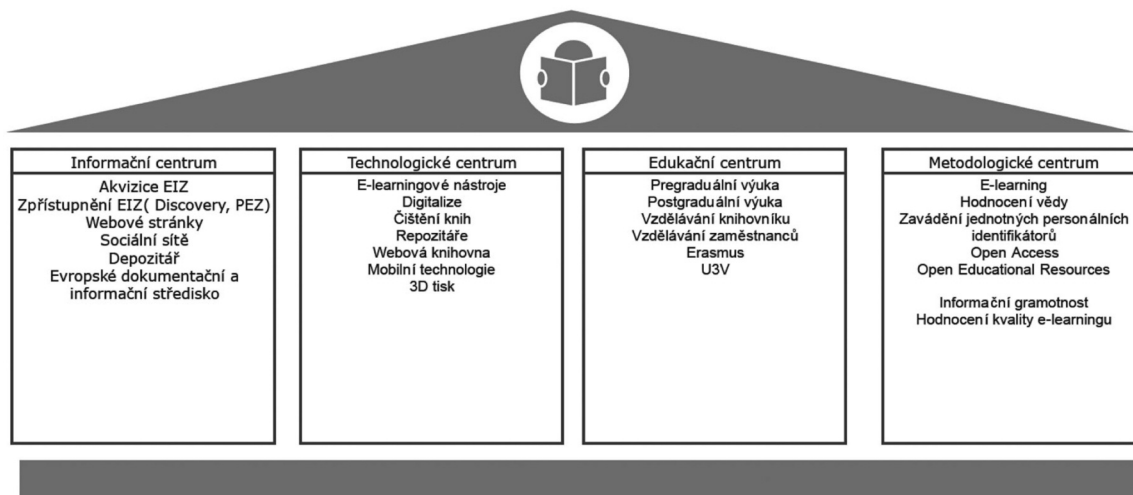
Informační centrum
Akvizice EIZ
Zpřístupnění EIZ( Discovery, PEZ)
Webové stránky
Sociální sítě
Depozitář
Evropské dokumentační a informační středisko

Technologické centrum
E-learningové nástroje
Digitalize
Čištění knih
Repozitáře
Webová knihovna
Mobilní technologie
3D tisk

Edukační centrum
Pregraduální výuka
Postgraduální výuka
Vzdělávání knihovníku
Vzdělávání zaměstnanců
Erasmus
U3V

Metodologické centrum
E-learning
Hodnocení vědy
Zavádění jednotných personálních identifikátorů
Open Access
Open Educational Resources

Informační gramotnost
Hodnocení kvality e-learningu